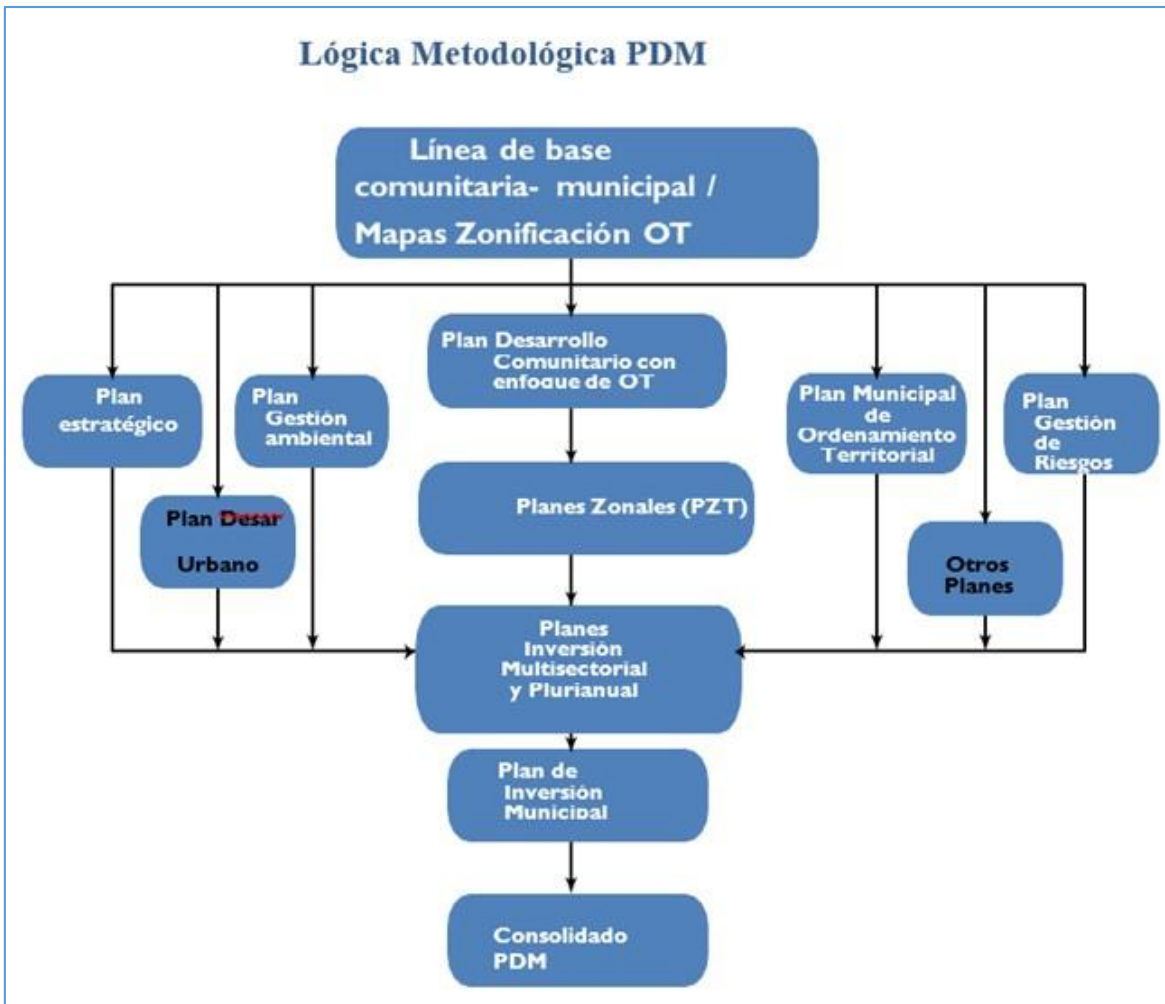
Lógica Metodológica PDM

Línea de base comunitaria- municipal / Mapas Zonificación OT

Plan estratégico

Plan Desar Urbano

Plan Gestión ambiental

Plan Desarrollo Comunitario con enfoque de OT

Planes Zonales (PZT)

Plan Municipal de Ordenamiento Territorial

Otros Planes

Plan Gestión de Riesgos

Planes Inversión Multisectorial y Plurianual

Plan de Inversión Municipal

Consolidado PDM